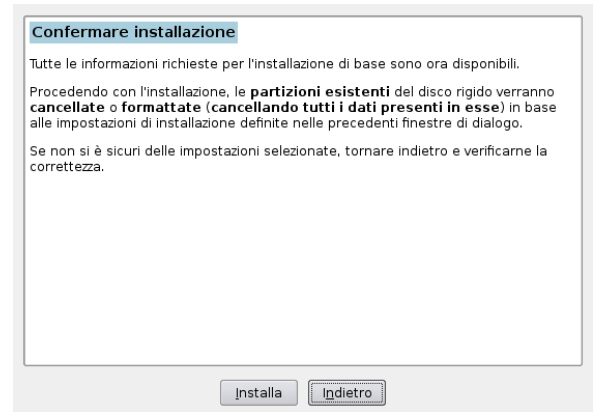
Confermare installazione

Tutte le informazioni richieste per l'installazione di base sono ora disponibili.

Procedendo con l'installazione, le **partizioni esistenti** del disco rigido verranno **cancellate** o **formattate** (**cancellando tutti i dati presenti in esse**) in base alle impostazioni di installazione definite nelle precedenti finestre di dialogo.

Se non si è sicuri delle impostazioni selezionate, tornare indietro e verificarne la correttezza.

Installa Indietro